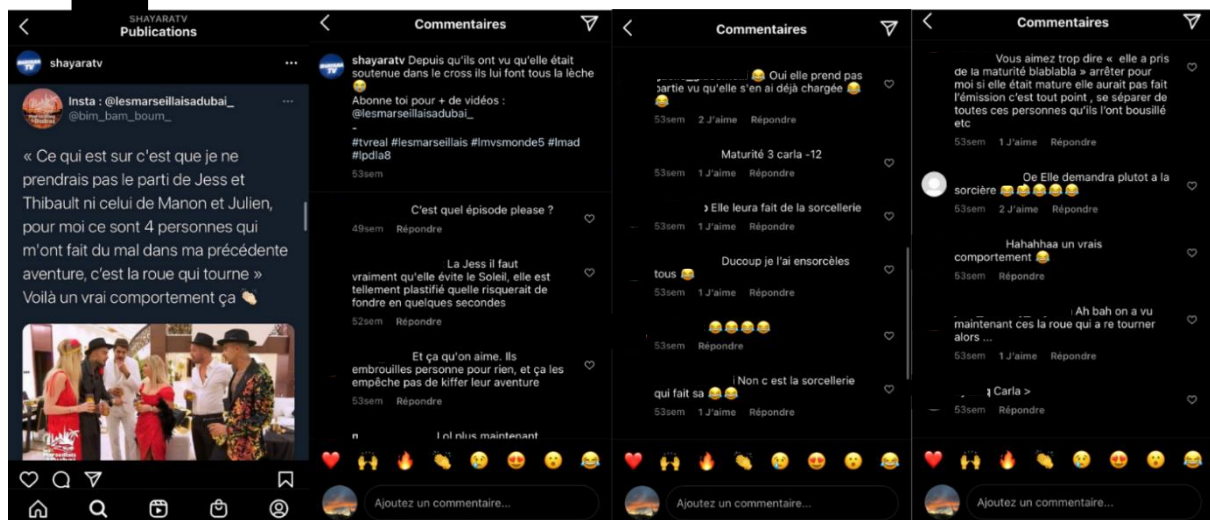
SHAYARATV
Publications

shayaratv

Insta : @lesmarseillaisadubai_
@bim_bam_boum_

« Ce qui est sur c'est que je ne prendrais pas le parti de Jess et Thibault ni celui de Manon et Julien, pour moi ce sont 4 personnes qui m'ont fait du mal dans ma précédente aventure, c'est la roue qui tourne »
Voilà un vrai comportement ça 👏

Commentaires

shayaratv Depuis qu'ils ont vu qu'elle était soutenue dans le cross ils lui font tous la lèche 😂
Abonne toi pour + de vidéos : @lesmarseillaisadubai_
#tvreal #lesmarseillais #lmvsmonde5 #lmad #lpdla8
53sem

C'est quel épisode please ?
49sem Répondre

La Jess il faut vraiment qu'elle évite le Soleil, elle est tellement plastifié quelle risquerait de fondre en quelques secondes
52sem Répondre

Et ça qu'on aime. Ils embrouillent personne pour rien, et ça les empêche pas de kiffer leur aventure
53sem Répondre

Lol plus maintenant

Ajoutez un commentaire...

Commentaires

😂 Oui elle prend pas partie vu qu'elle s'en ai déjà chargée 😂 😂
53sem 2 J'aime Répondre

Maturité 3 carla -12
53sem 1 J'aime Répondre

Elle leura fait de la sorcellerie
53sem 1 J'aime Répondre

Ducoup je l'ai ensorcèles tous 😂
53sem 1 J'aime Répondre

😂😂😂😂
53sem Répondre

Non c est la sorcellerie qui fait sa 😂😂
53sem 1 J'aime Répondre

Ajoutez un commentaire...

Commentaires

Vous aimez trop dire « elle a pris de la maturité blablabla » arrêter pour moi si elle était mature elle aurait pas fait l'émission c'est tout point , se séparer de toutes ces personnes qu'ils l'ont bousillé etc
53sem 1 J'aime Répondre

Oe Elle demandra plutot a la sorcière 😂😂😂😂😂
53sem 2 J'aime Répondre

Hahahhaa un vrais comportement 😂
53sem Répondre

Ah bah on a vu maintenant ces la roue qui a re tourner alors ...
53sem 1 J'aime Répondre

Carla >
53sem Répondre

Ajoutez un commentaire...